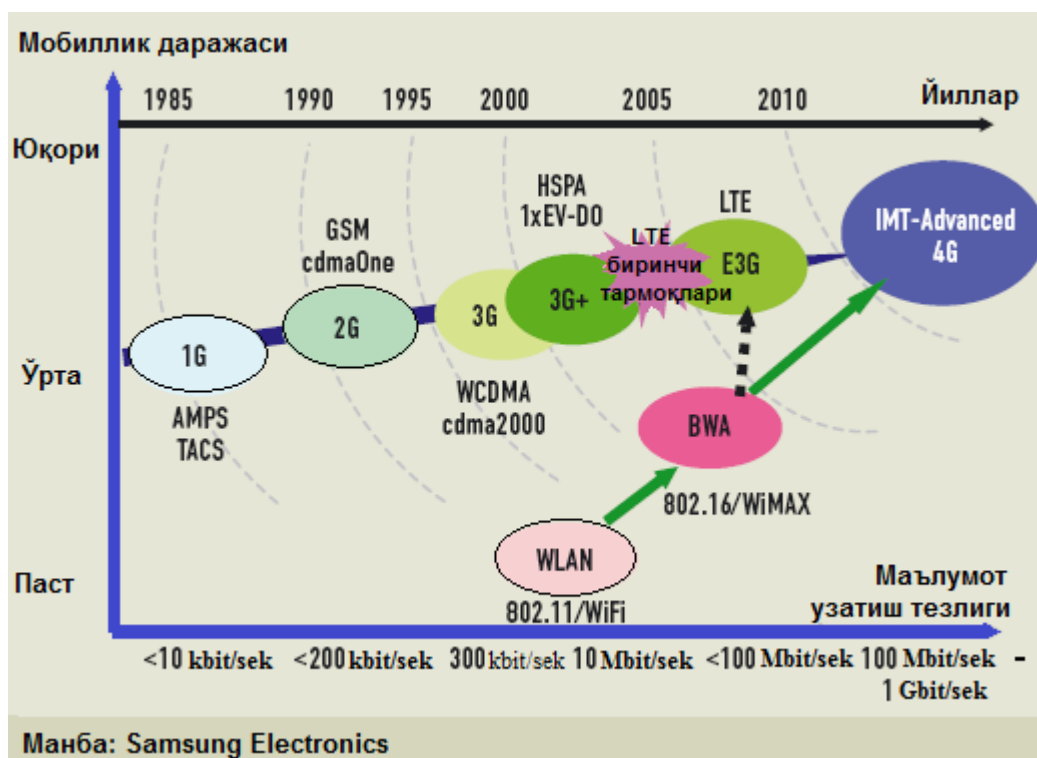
Мобиллик даражаси

1985 1990 1995 2000 2005 2010 Йиллар

Юқори

Ўрта

Паст

1G
AMPS
TACS

GSM
cdmaOne
2G

3G
WCDMA
cdma2000

HSPA
1xEV-DO
3G+

LTE
биринчи
тармоқлари

LTE
E3G

IMT-Advanced
4G

BWA
802.16/WiMAX

WLAN
802.11/WiFi

Маълумот узатиш тезлиги

<10 kbit/sek <200 kbit/sek 300 kbit/sek 10 Mbit/sek <100 Mbit/sek 100 Mbit/sek - 1 Gbit/sek

Манба: Samsung Electronics